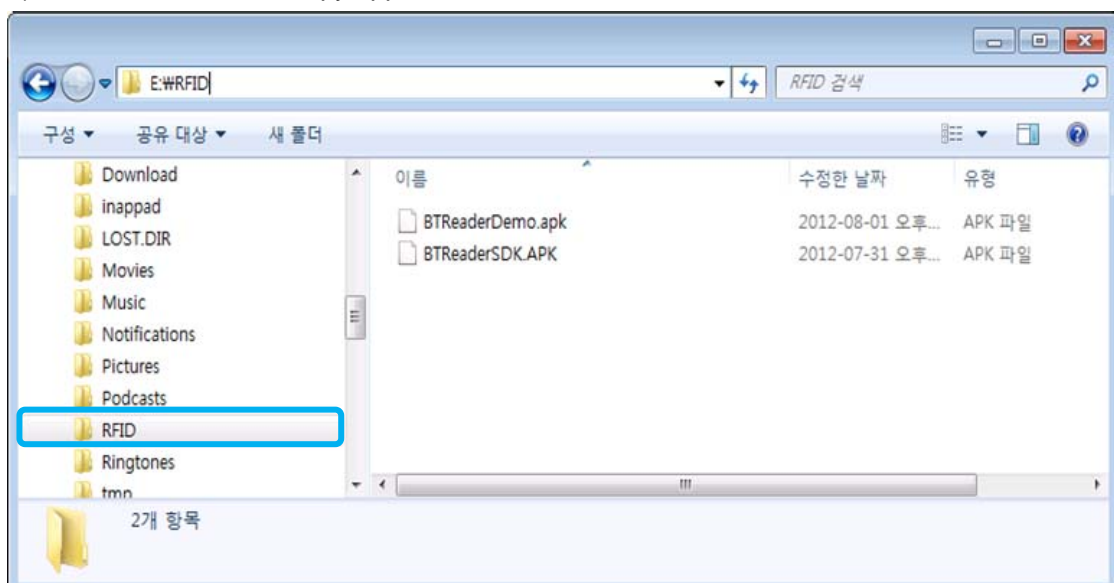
E:₩RFID

RFID 검색

구성 ▾ 공유 대상 ▾ 새 폴더

Download
inappad
LOST.DIR
Movies
Music
Notifications
Pictures
Podcasts
RFID
Ringtones
tmp

| 이름 | 수정한 날짜 | 유형 |
|---|---|---|
| BTReaderDemo.apk | 2012-08-01 오후... | APK 파일 |
| BTReaderSDK.APK | 2012-07-31 오후... | APK 파일 |

2개 항목